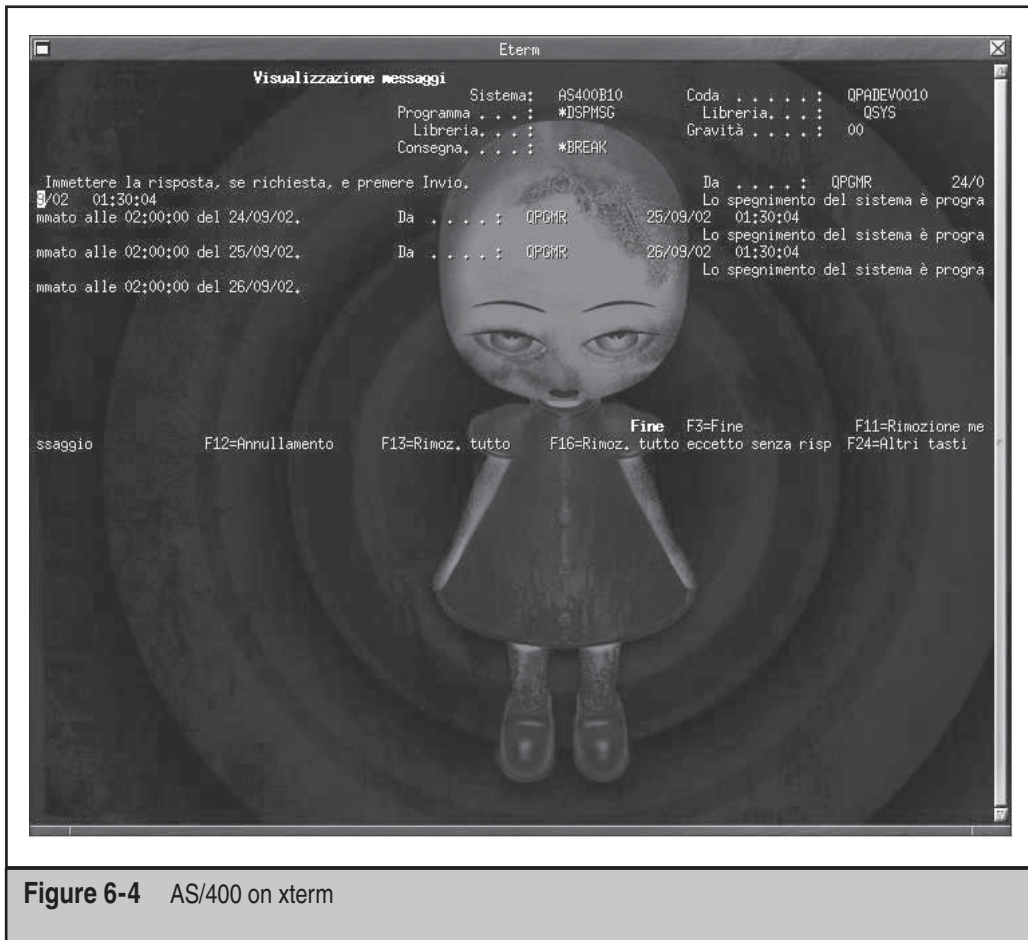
Eterm

Visualizzazione messaggi
Sistema: AS400B10
Coda . . . . . : QPADEV0010
Programma . . . : *DSPMSG
Libreria. . . : QSYS
Libreria. . . :
Gravità . . . . : 00
Consegna. . . . : *BREAK

Immettere la risposta, se richiesta, e premere Invio.
Da . . . . : QPGMR 24/0
9/02 01:30:04
Lo spegnimento del sistema è progra
mmato alle 02:00:00 del 24/09/02.
Da . . . . : QPGMR 25/09/02 01:30:04
Lo spegnimento del sistema è progra
mmato alle 02:00:00 del 25/09/02.
Da . . . . : QPGMR 26/09/02 01:30:04
Lo spegnimento del sistema è progra
mmato alle 02:00:00 del 26/09/02.

Fine F3=Fine F11=Rimozione me
ssaggio F12=Annullamento F13=Rimoz. tutto F16=Rimoz. tutto eccetto senza risp F24=Altri tasti

Figure 6-4 AS/400 on xterm